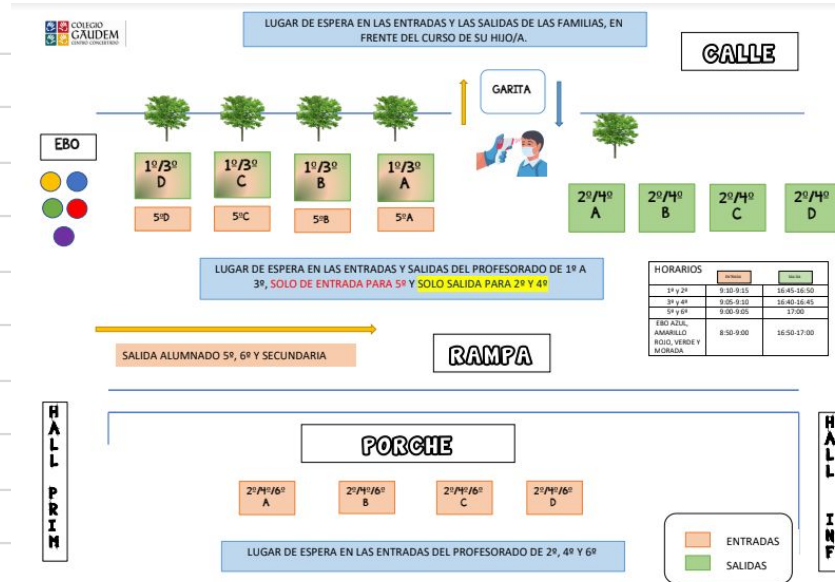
COLEGIO GAUDEM CENTRO CONCERTADO

LUGAR DE ESPERA EN LAS ENTRADAS Y LAS SALIDAS DE LAS FAMILIAS, EN FRENTE DEL CURSO DE SU HIJO/A.

CALLE

GARITA

EBO

1º/3º D

1º/3º C

1º/3º B

1º/3º A

5ºD

5ºC

5ºB

5ºA

2º/4º A

2º/4º B

2º/4º C

2º/4º D

LUGAR DE ESPERA EN LAS ENTRADAS Y SALIDAS DEL PROFESORADO DE 1º A 3º, SOLO DE ENTRADA PARA 5º Y SOLO SALIDA PARA 2º Y 4º

| HORARIOS | ENTRADA | SALIDA |
|---|---|---|
| 1º y 2º | 9:10-9:15 | 16:45-16:50 |
| 3º y 4º | 9:05-9:10 | 16:40-16:45 |
| 5º y 6º | 9:00-9:05 | 17:00 |
| EBO AZUL, AMARILLO ROJO, VERDE Y MORADA | 8:50-9:00 | 16:50-17:00 |

SALIDA ALUMNADO 5º, 6º Y SECUNDARIA

RAMPA

HALL PRIM

PORCHE

2º/4º/6º A

2º/4º/6º B

2º/4º/6º C

2º/4º/6º D

LUGAR DE ESPERA EN LAS ENTRADAS DEL PROFESORADO DE 2º, 4º Y 6º

ENTRADAS

SALIDAS

HALL INF